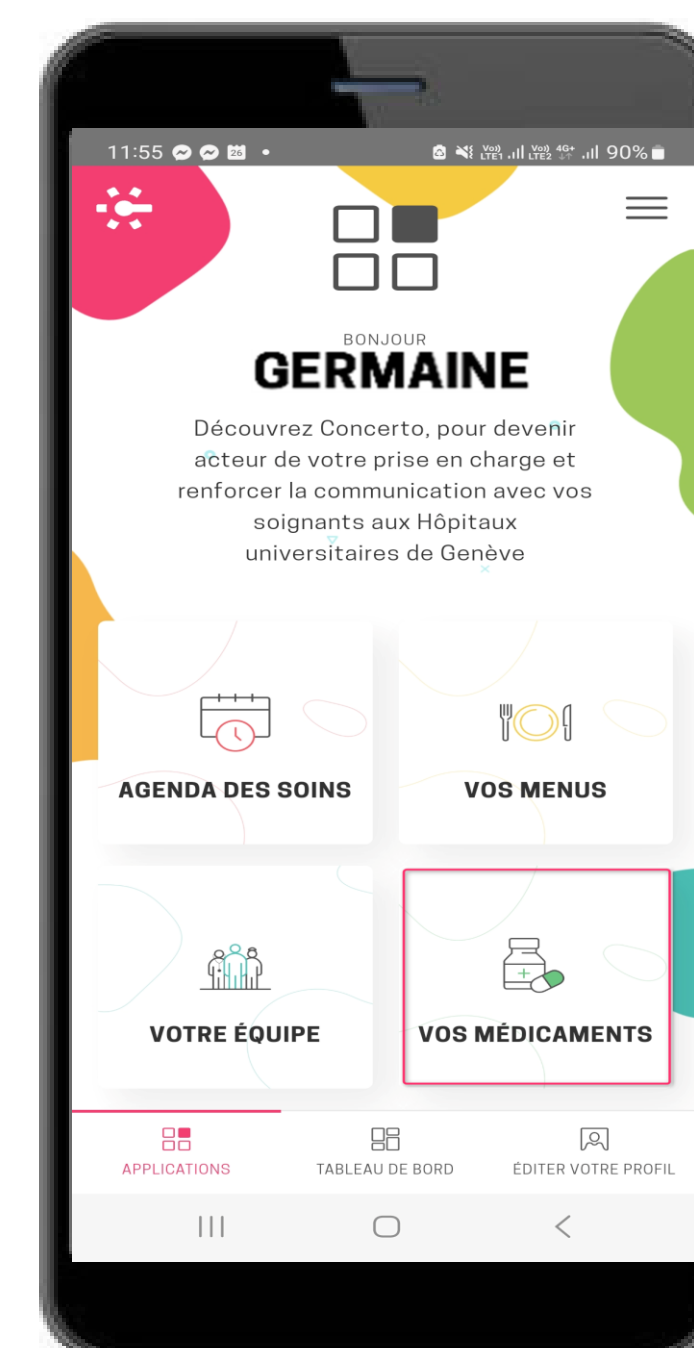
11:55 26 •
Vo) LTE1 Vo) LTE2 4G+ 90%

BONJOUR
GERMAINE

Découvrez Concerto, pour devenir acteur de votre prise en charge et renforcer la communication avec vos soignants aux Hôpitaux universitaires de Genève

AGENDA DES SOINS

VOS MENUS

VOTRE ÉQUIPE

VOS MÉDICAMENTS

APPLICATIONS
TABLEAU DE BORD
ÉDITER VOTRE PROFIL